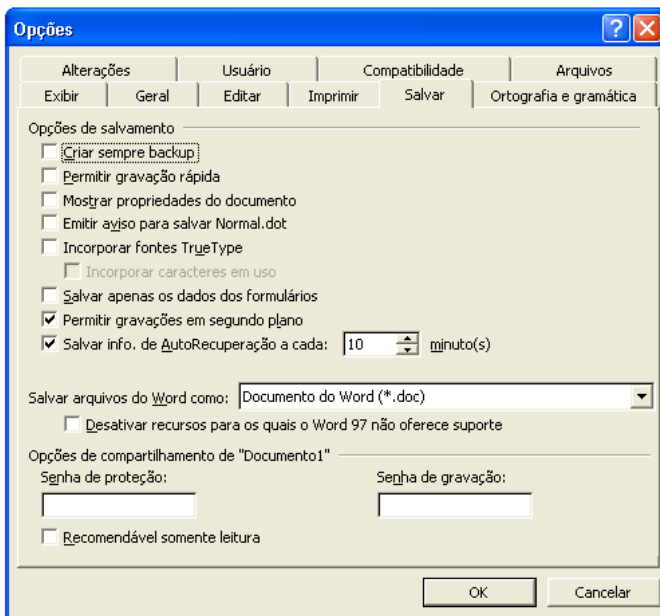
Opções

?

X

Alterações

Usuário

Compatibilidade

Arquivos

Exibir

Geral

Editar

Imprimir

Salvar

Ortografia e gramática

Opções de salvamento

Criar sempre backup

Permitir gravação rápida

Mostrar propriedades do documento

Emitir aviso para salvar Normal.dot

Incorporar fontes TrueType

Incorporar caracteres em uso

Salvar apenas os dados dos formulários

Permitir gravações em segundo plano

Salvar info. de AutoRecuperação a cada: 10 minuto(s)

Salvar arquivos do Word como: Documento do Word (*.doc)

Desativar recursos para os quais o Word 97 não oferece suporte

Opções de compartilhamento de "Documento1"

Senha de proteção:

Senha de gravação:

Recomendável somente leitura

OK

Cancelar